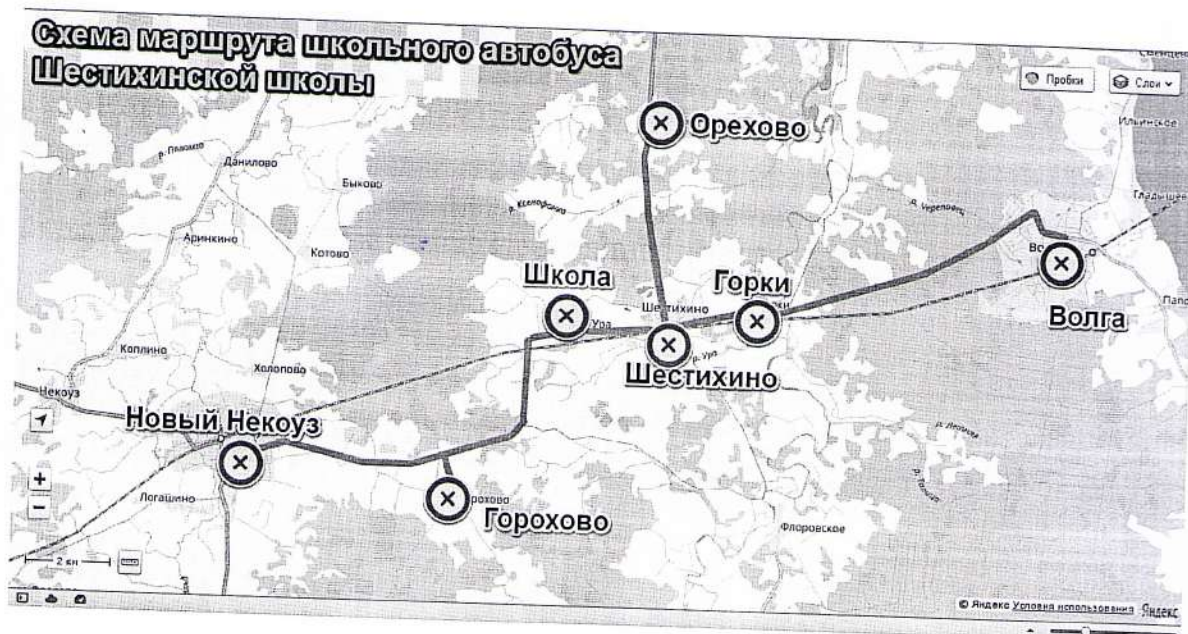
Схема маршрута школьного автобуса Шестихинской школы

Пробки
Слои

Орехово
р. Плюмос
Данилово
Быково
Ильинское
р. Ксеногорка
р. Черемоец
Гладышево
Аринкино
Котово
Школа
Горки
Волга
Шестихино
Ура
Коплино
Холопово
Шестихино
Некоуз
Новый Некоуз
Логацино
Горохово
Горохово
Флоровское
Папо
2 км
© Яндекс Условия использования Яндекс